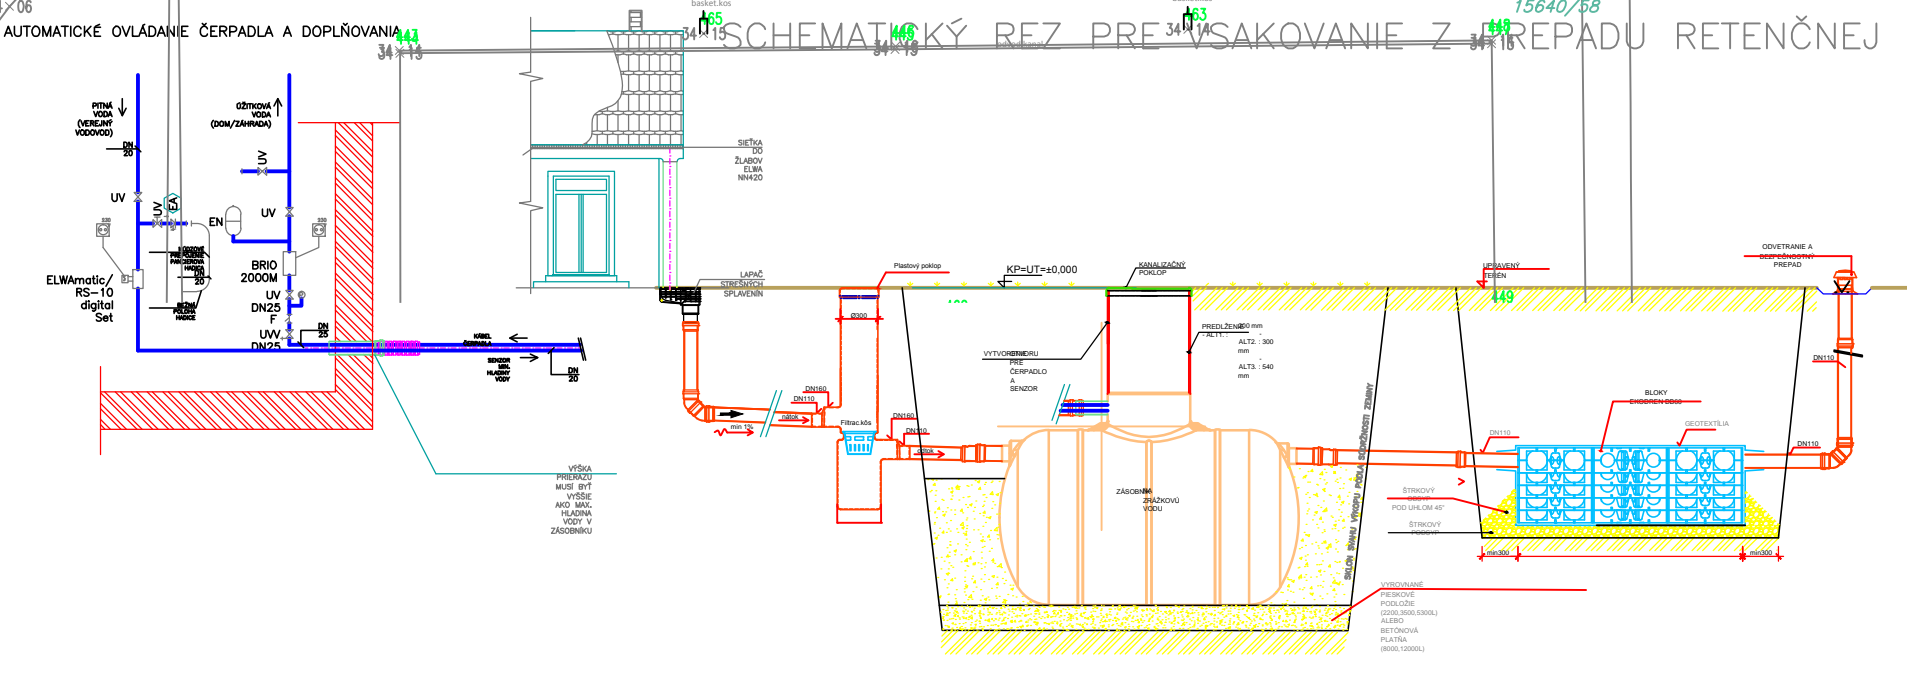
×06
AUTOMATICKÉ OVLÁDANIE ČERPADLA A DOPLŇOVANIA
443
34×15
SCHEMATICKÝ REZ PRE VSAKOVANIE Z PREPADU RETENČNEJ
15640/58
basket.kos
65
34×15
445
34×15
63
34×14
448
34×15

PITNÁ VODA (VEREJNÝ VODOVOD)
ÚŽITKOVÁ VODA (DOM/ZÁHRADA)
DN 20
UV
UV
EA
UV
EN
UV
ELWAmatic/ RS-10 digital Set
BRIO 2000M
UV
DN25
F
UV
DN25
DN 25
DN 20
KÁBEL ČERPADLA
SENZOR MIN. HLADINY VODY
BEŽNÁ POLIEVA HADICA

SIEŤKA DO ŽLABOV ELWA NN420
LAPAČ STREŠNÝCH SPLAVENÍN
Plastový poklop
KP=UT=±0,000
KANALIZAČNÝ POKLOP
UPRAVENÝ TERÉN
449
ODVETRANIE A BEZPEČNOSTNÝ PREPAD
Ø300
PREDĹŽENIE 300 mm
ALT2. : 300 mm
ALT3. : 540 mm
VYTVORENIE OTVORU PRE ČERPADLO A SENZOR
DN160
DN110
nátok
min 1%
Filtrac.kôs
DN160
DN110
nátok
ZÁSOBNÍK NA ZRÁŽKOVÚ VODU
SKLON SVAHU VÝKOPU PODĽA SÚDRŽNOSTI ZEMINY
DN110
BLOKY EKODREN DB60
GEOTEXTÍLIA
DN110
DN110
ŠTRKOVÝ OBSYP POD UHLOM 45°
ŠTRKOVÝ PODSYP
min300
min300
VÝŠKA PRIERAZU MUSÍ BYŤ VYŠŠIE AKO MAX. HLADINA VODY V ZÁSOBNÍKU
VYROVNANÉ PIESKOVÉ PODLOŽIE (2200,3500,5300L) ALEBO BETÓNOVÁ PLATŇA (8000,12000L)